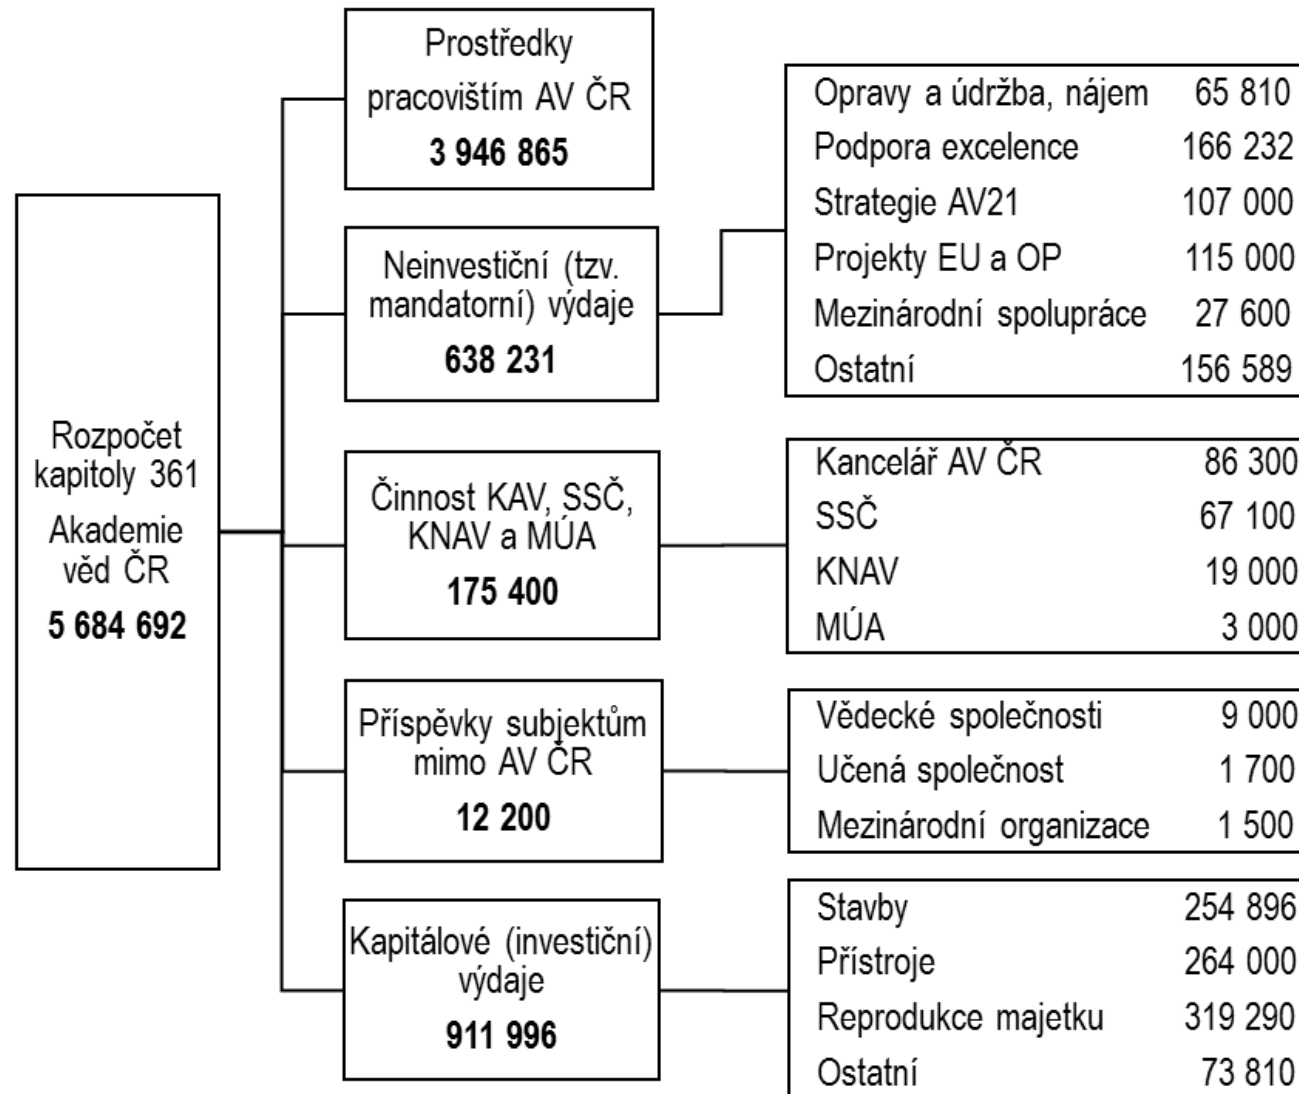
Rozpočet kapitoly 361 Akademie věd ČR
**5 684 692**

Prostředky pracovištím AV ČR
**3 946 865**

Neinvestiční (tzv. mandatorní) výdaje
**638 231**

| | |
|---|---|
| Opravy a údržba, nájem | 65 810 |
| Podpora excelence | 166 232 |
| Strategie AV21 | 107 000 |
| Projekty EU a OP | 115 000 |
| Mezinárodní spolupráce | 27 600 |
| Ostatní | 156 589 |

Činnost KAV, SSČ, KNAV a MÚA
**175 400**

| | |
|---|---|
| Kancelář AV ČR | 86 300 |
| SSČ | 67 100 |
| KNAV | 19 000 |
| MÚA | 3 000 |

Příspěvky subjektům mimo AV ČR
**12 200**

| | |
|---|---|
| Vědecké společnosti | 9 000 |
| Učená společnost | 1 700 |
| Mezinárodní organizace | 1 500 |

Kapitálové (investiční) výdaje
**911 996**

| | |
|---|---|
| Stavby | 254 896 |
| Přístroje | 264 000 |
| Reprodukce majetku | 319 290 |
| Ostatní | 73 810 |